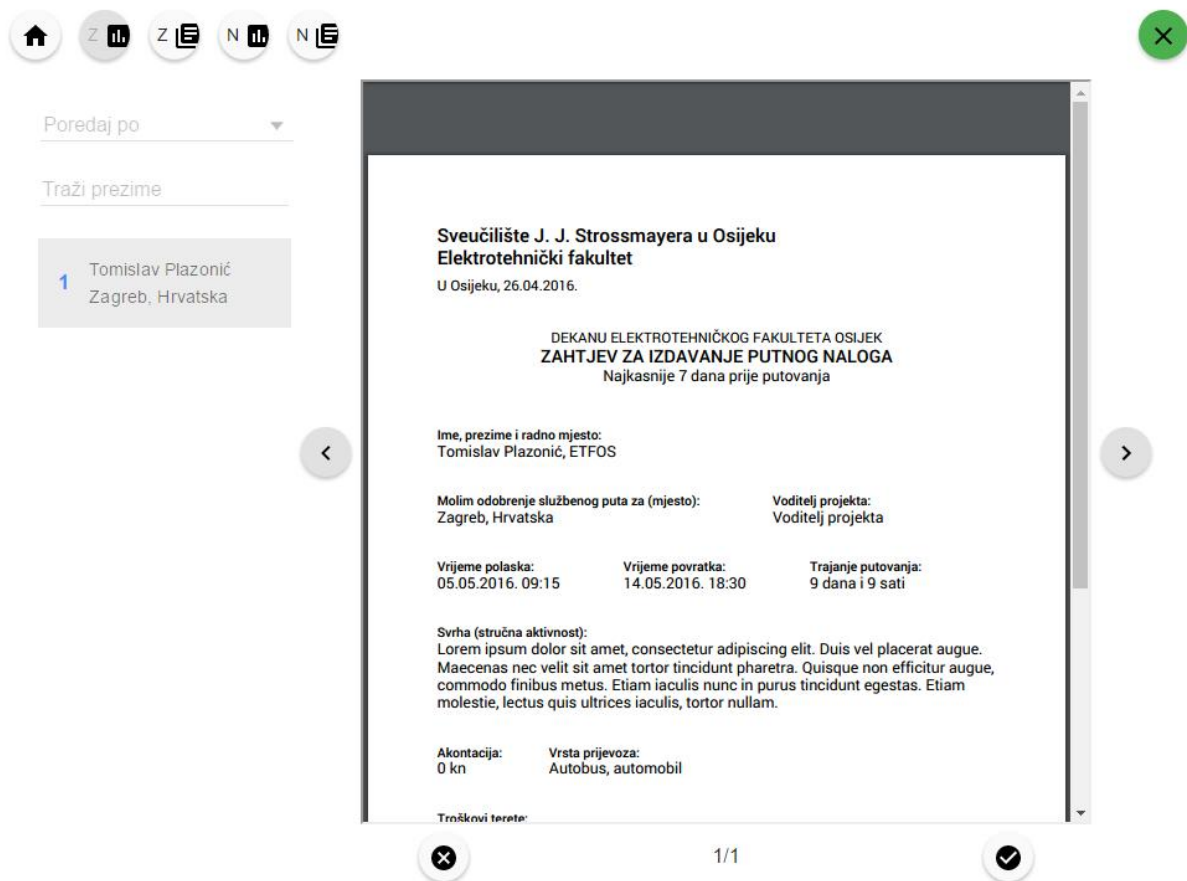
Z Z N N

Poredaj po

Traži prezime

1 Tomislav Plazonić
Zagreb, Hrvatska

Sveučilište J. J. Strossmayera u Osijeku
Elektrotehnički fakultet
U Osijeku, 26.04.2016.

DEKANU ELEKTROTEHNIČKOG FAKULTETA OSIJEK
ZAHTJEV ZA IZDAVANJE PUTNOG NALOGA
Najkasnije 7 dana prije putovanja

Ime, prezime i radno mjesto:
Tomislav Plazonić, ETFOS

Molim odobrenje službenog puta za (mjesto):
Zagreb, Hrvatska

Voditelj projekta:
Voditelj projekta

Vrijeme polaska:
05.05.2016. 09:15

Vrijeme povratka:
14.05.2016. 18:30

Trajanje putovanja:
9 dana i 9 sati

Svrha (stručna aktivnost):
Lorem ipsum dolor sit amet, consectetur adipiscing elit. Duis vel placerat augue. Maecenas nec velit sit amet tortor tincidunt pharetra. Quisque non efficitur augue, commodo finibus metus. Etiam iaculis nunc in purus tincidunt egestas. Etiam molestie, lectus quis ultrices iaculis, tortor nullam.

Akontacija:
0 kn

Vrsta prijevoza:
Autobus, automobil

Troškovi terete:

1/1